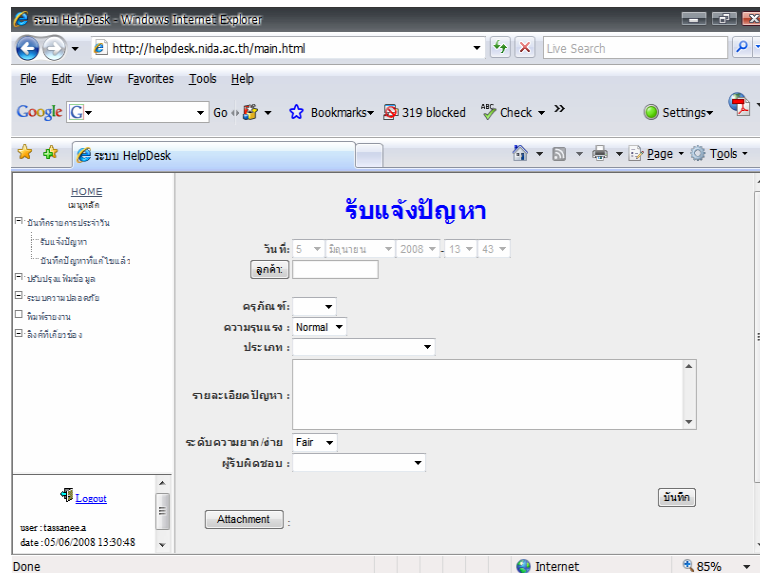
ระบบ HelpDesk - Windows Internet Explorer

http://helpdesk.nida.ac.th/main.html

Live Search

File Edit View Favorites Tools Help

Google G Go Bookmarks 319 blocked Check Settings

ระบบ HelpDesk

Page Tools

HOME
เมนูหลัก
บันทึกรายการประจำวัน
รับแจ้งปัญหา
บันทึกปัญหาที่แก้ไขแล้ว
ปรับปรุงข้อมูล
ระบบความปลอดภัย
พิมพ์รายงาน
ลิงค์ที่เกี่ยวข้อง

Logout

user : tassanee.a
date : 05/06/2008 13:30:48

รับแจ้งปัญหา

วันที่ : 5 มิถุนายน 2008 13 43
ลูกค้า:
ครุภัณฑ์:
ความรุนแรง : Normal
ประเภท :
รายละเอียดปัญหา :
ระดับความยาก/ง่าย Fair
ผู้รับผิดชอบ :
บันทึก
Attachment :

Done Internet 85%